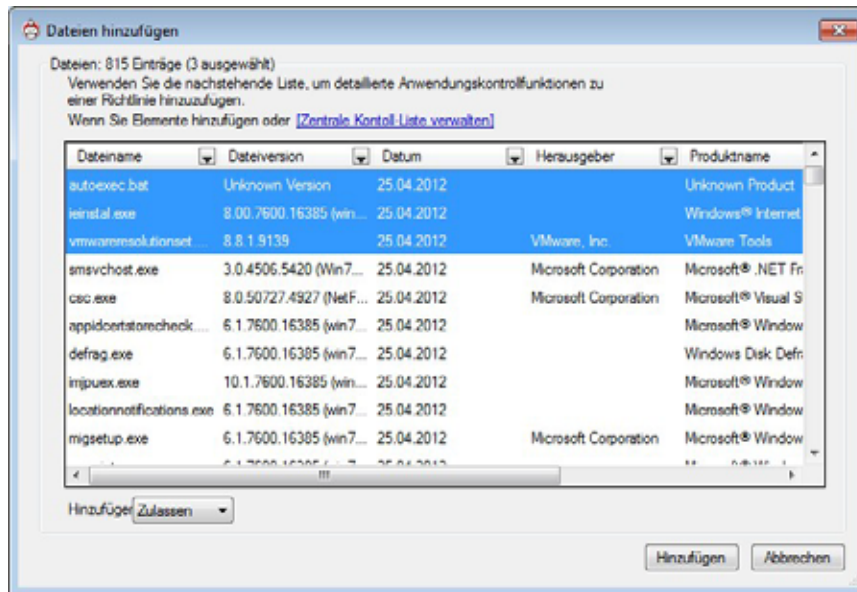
Dateien hinzufügen

Dateien: 815 Einträge (3 ausgewählt)
Verwenden Sie die nachstehende Liste, um detaillierte Anwendungskontrollfunktionen zu einer Richtlinie hinzuzufügen.
Wenn Sie Elemente hinzufügen oder [Zentrale Kontoll-Liste verwalten]

| Dateiname | Dateiversion | Datum | Herausgeber | Produktname |
|---|---|---|---|---|
| autoexec.bat | Unknown Version | 25.04.2012 | | Unknown Product |
| ieinstal.exe | 8.00.7600.16385 (win... | 25.04.2012 | | Windows® Internet |
| vmwareresolutionset... | 8.8.1.9139 | 25.04.2012 | VMware, Inc. | VMware Tools |
| smsvchost.exe | 3.0.4506.5420 (Win7... | 25.04.2012 | Microsoft Corporation | Microsoft® .NET Fr |
| csc.exe | 8.0.50727.4927 (NetF... | 25.04.2012 | Microsoft Corporation | Microsoft® Visual S |
| appidcertstorecheck... | 6.1.7600.16385 (win7... | 25.04.2012 | | Microsoft® Window |
| defrag.exe | 6.1.7600.16385 (win7... | 25.04.2012 | | Windows Disk Defra |
| imjpuex.exe | 10.1.7600.16385 (win... | 25.04.2012 | | Microsoft® Window |
| locationnotifications.exe | 6.1.7600.16385 (win7... | 25.04.2012 | | Microsoft® Window |
| migsetup.exe | 6.1.7600.16385 (win7... | 25.04.2012 | Microsoft Corporation | Microsoft® Window |
| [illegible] | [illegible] | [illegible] | | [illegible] |

Hinzufügen Zulassen

Hinzufügen Abbrechen